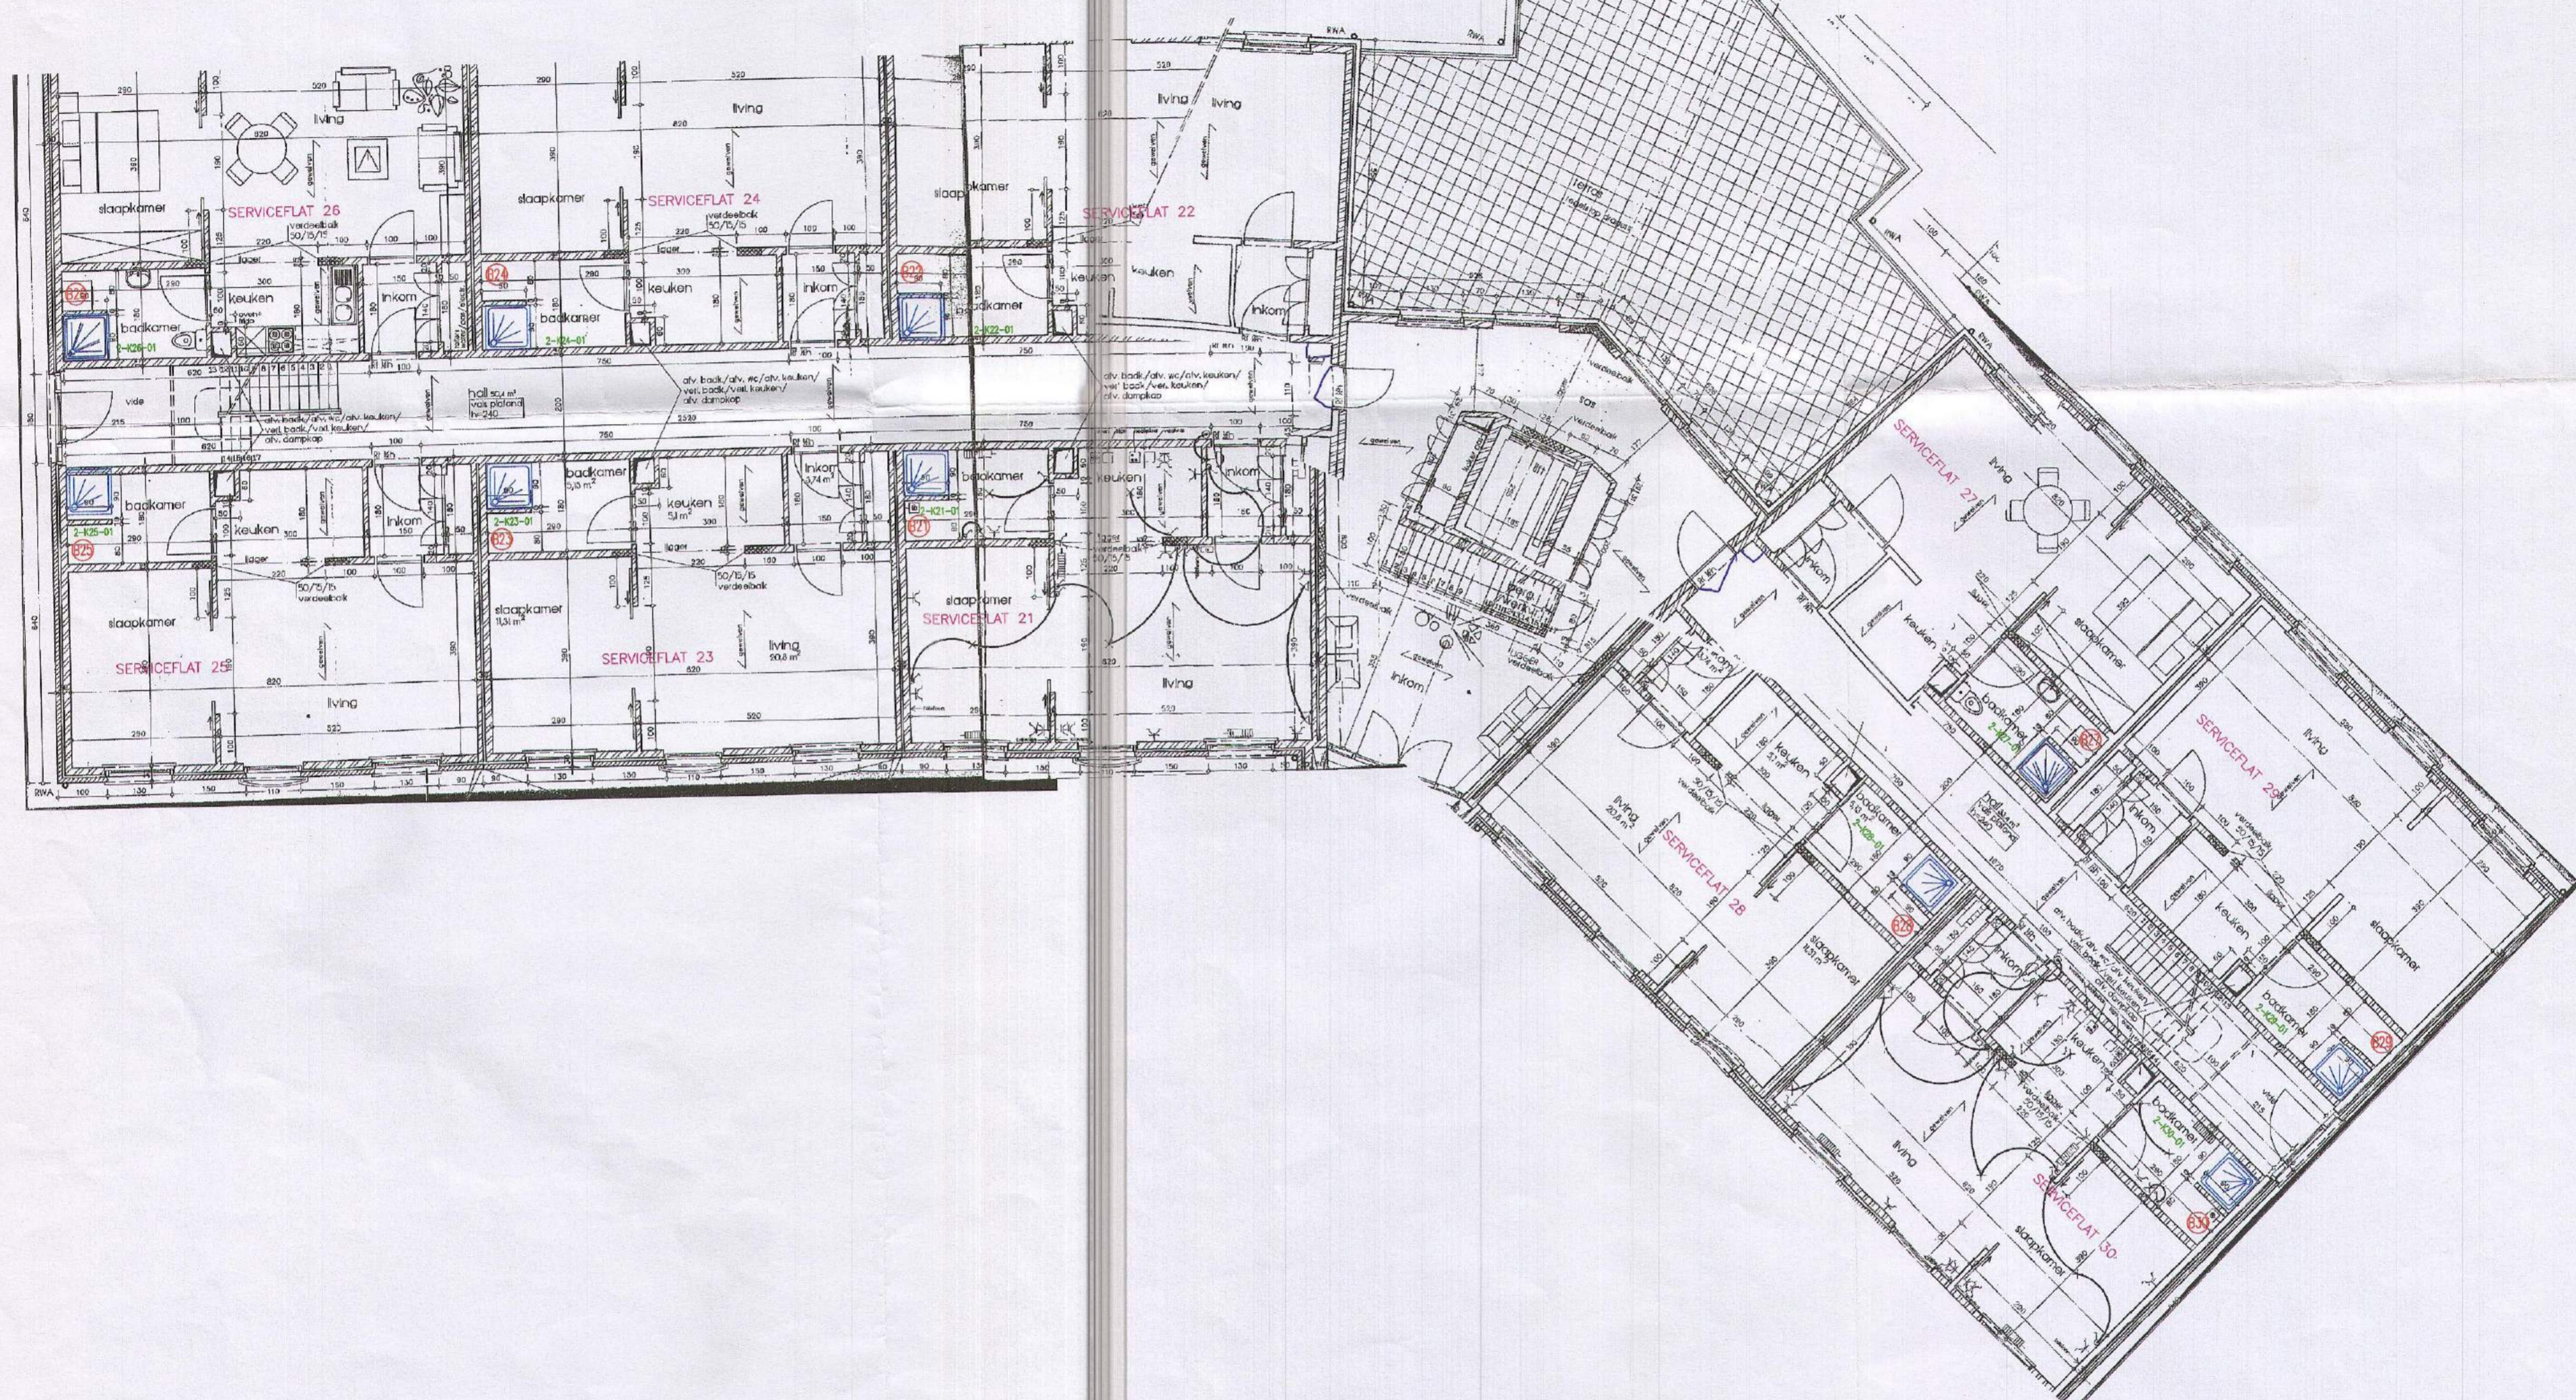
SERVICEFLAT 26
slaapkamer
living
badkamer
keuken
inkom
verdeelbak 50/15/15
2-K26-01

SERVICEFLAT 24
slaapkamer
living
badkamer
keuken
inkom
verdeelbak 50/15/15
2-K24-01

SERVICEFLAT 22
slaapkamer
living
living
badkamer
keuken
keuken
inkom
2-K22-01

vide
hall 50,4 m²
vals plafond
hv=240
afv. badk./afv. wc/afv. keuken/
vert. badk./vert. keuken/
afv. dampkap

Terras

SERVICEFLAT 25
slaapkamer
living
badkamer
keuken
inkom
verdeelbak 50/15/15
2-K25-01

SERVICEFLAT 23
slaapkamer
living
badkamer
keuken
inkom
verdeelbak 50/15/15
2-K23-01

SERVICEFLAT 21
slaapkamer
living
badkamer
keuken
inkom
2-K21-01

inkom

SERVICEFLAT 27
living
slaapkamer
keuken
inkom
badkamer

SERVICEFLAT 29
living
slaapkamer
keuken
inkom
badkamer

SERVICEFLAT 28
living
slaapkamer
keuken
badkamer

SERVICEFLAT 30
living
slaapkamer
keuken
inkom
badkamer

RWA